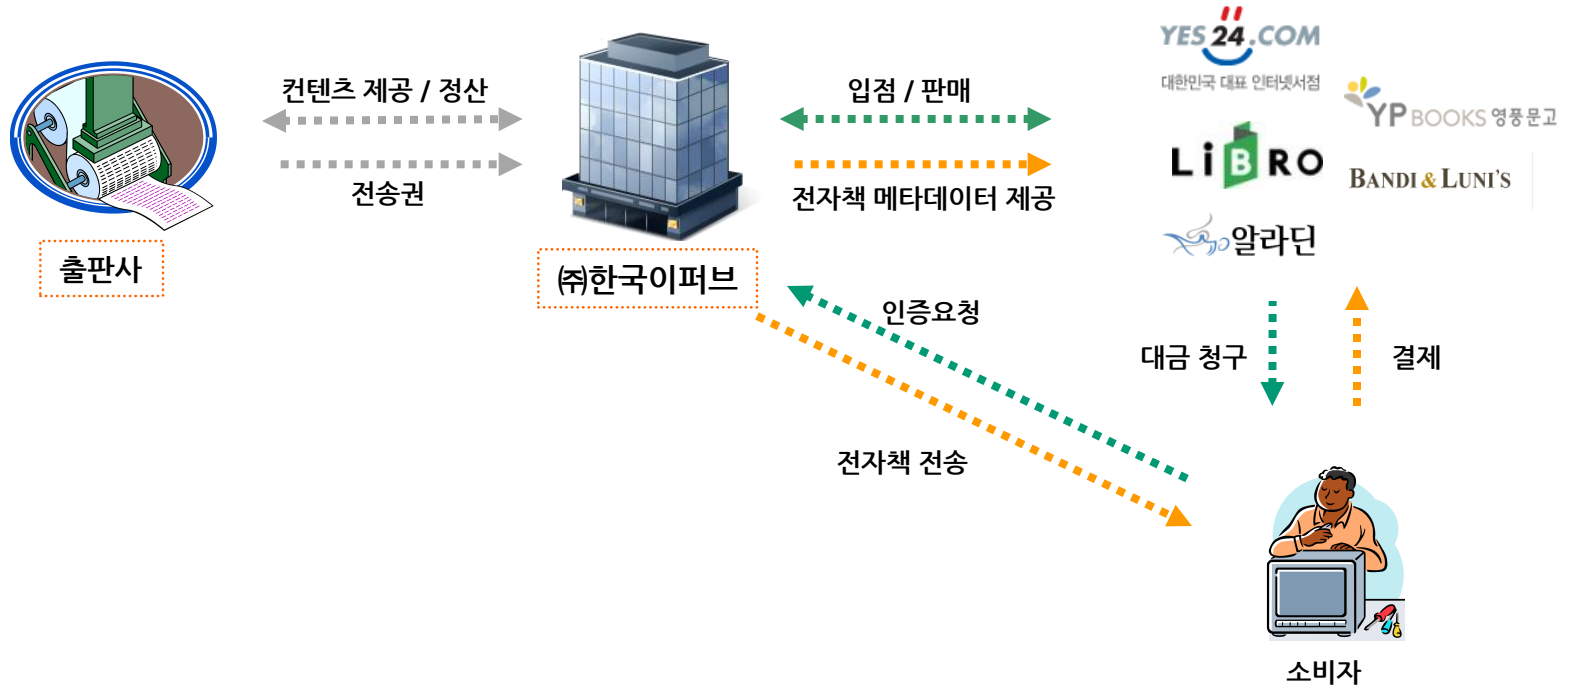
컨텐츠 제공 / 정산

전송권

출판사

㈜한국이퍼브

입점 / 판매

전자책 메타데이터 제공

YES24.COM
대한민국 대표 인터넷서점

YP BOOKS 영풍문고

LiBRO

BANDI & LUNI'S

알라딘

인증요청

대금 청구

결제

전자책 전송

소비자